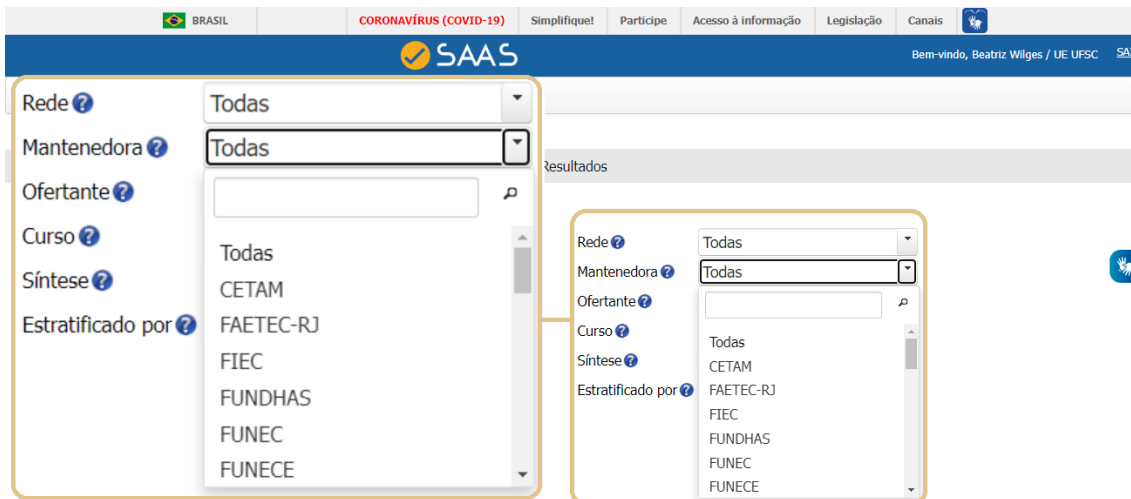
BRASIL | CORONAVÍRUS (COVID-19) | Simplifique! | Participe | Acesso à informação | Legislação | Canais

SAAS

Bem-vindo, Beatriz Wilges / UE UFSC SA

Rede
Todas

Mantenedora
Todas

Ofertante

Curso

Síntese

Estratificado por

Todas
CETAM
FAETEC-RJ
FIEC
FUNDHAS
FUNEC
FUNECE

Resultados

Rede
Todas

Mantenedora
Todas

Ofertante

Curso

Síntese

Estratificado por

Todas
CETAM
FAETEC-RJ
FIEC
FUNDHAS
FUNEC
FUNECE